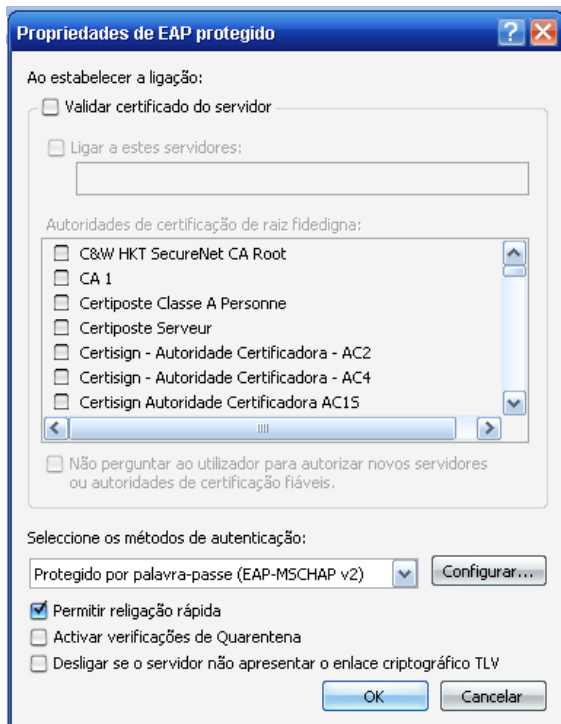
Propriedades de EAP protegido

Ao estabelecer a ligação:

Validar certificado do servidor

Ligar a estes servidores:

Autoridades de certificação de raiz fidedigna:

C&W HKT SecureNet CA Root
CA 1
Certiposte Classe A Personne
Certiposte Serveur
Certisign - Autoridade Certificadora - AC2
Certisign - Autoridade Certificadora - AC4
Certisign Autoridade Certificadora AC1S

Não perguntar ao utilizador para autorizar novos servidores ou autoridades de certificação fiáveis.

Seleccione os métodos de autenticação:

Protegido por palavra-passe (EAP-MSCHAP v2)

Configurar...

Permitir religação rápida

Activar verificações de Quarentena

Desligar se o servidor não apresentar o enlace criptográfico TLV

OK

Cancelar